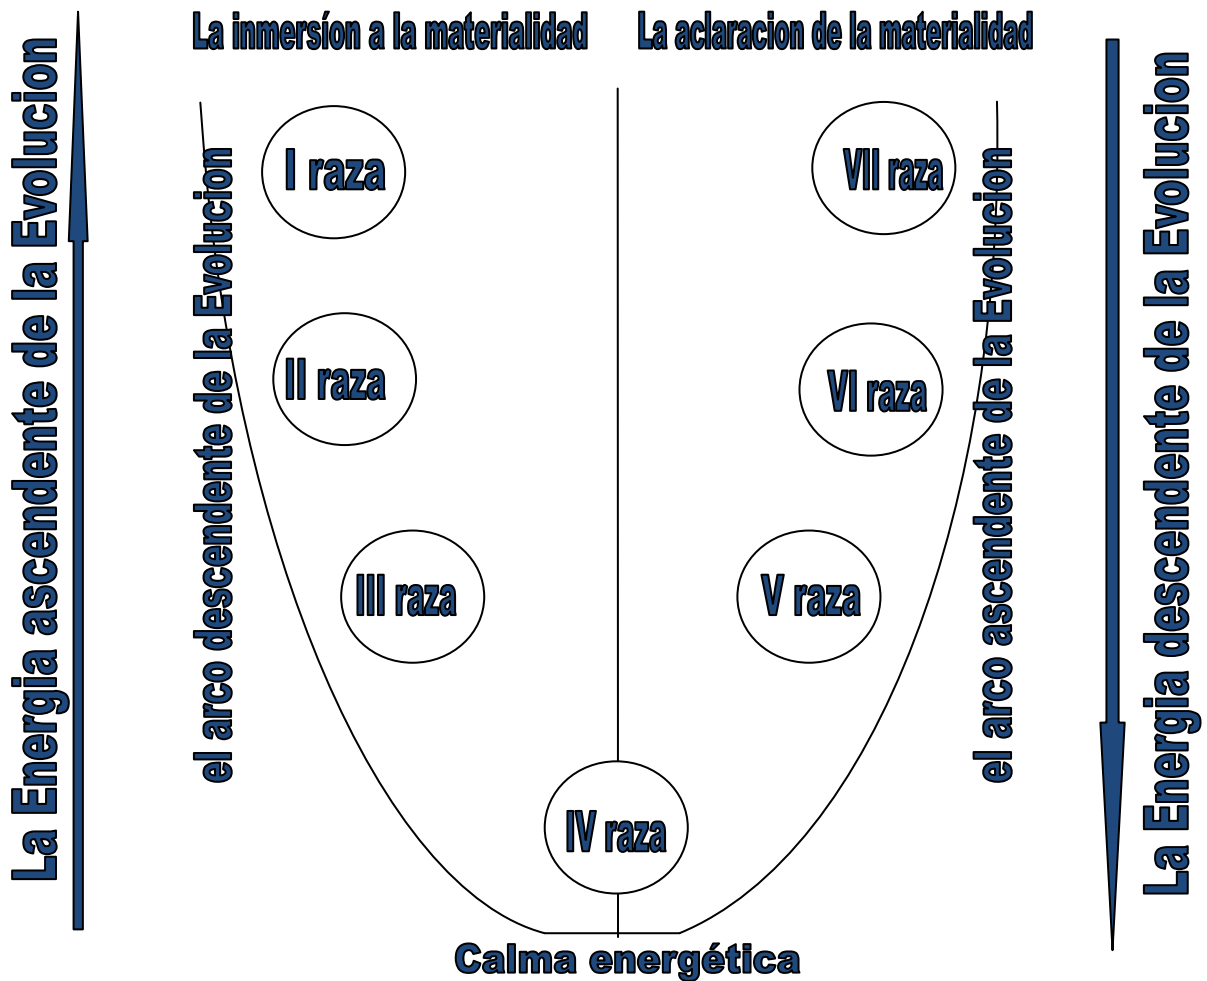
La Energia ascendente de la Evolucion

La inmersíon a la materialidad

La aclaracion de la materialidad

La Energia descendente de la Evolucion

el arco descendente de la Evolucion

I raza

II raza

III raza

IV raza

V raza

VI raza

VII raza

el arco ascendente de la Evolucion

Calma energética